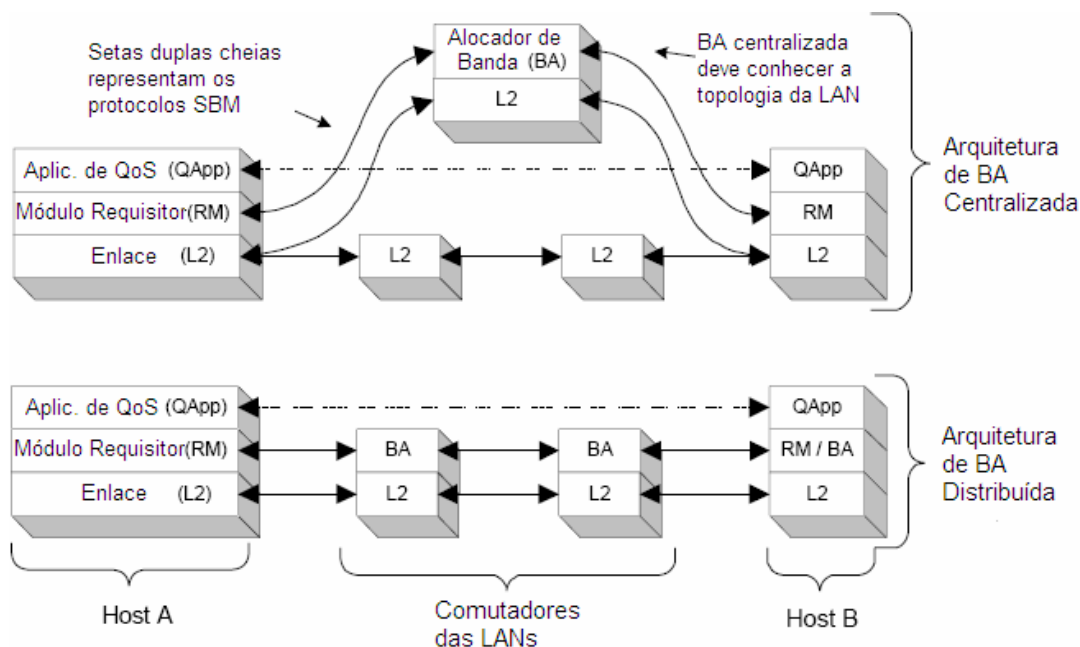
Setas duplas cheias representam os protocolos SBM

Alocador de Banda (BA)

L2

BA centralizada deve conhecer a topologia da LAN

Aplic. de QoS (QApp)

Módulo Requisitor(RM)

Enlace (L2)

L2

L2

QApp

RM

L2

Arquitetura de BA Centralizada

Aplic. de QoS (QApp)

Módulo Requisitor(RM)

Enlace (L2)

BA

L2

BA

L2

QApp

RM / BA

L2

Arquitetura de BA Distribuída

Host A

Comutadores das LANs

Host B